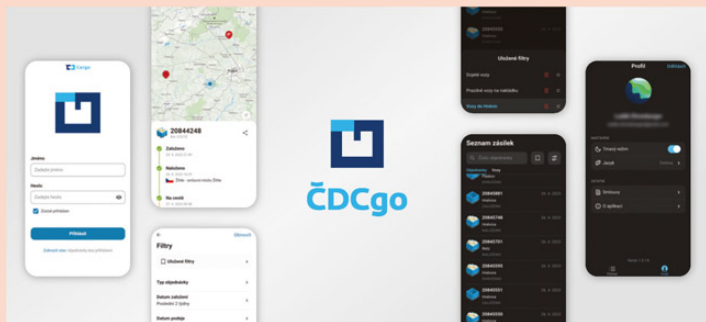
Cargo

Jméno

Zadejte jméno

Heslo

Zadejte heslo

Zůstat přihlášen

Přihlásit

20844248

Založeno

Naloženo

Žilina

Na cestě

Filtry

Obnovit

Uložené filtry

Typ objednávky

Datum založení

Posledních 2 týdny

Datum podeje

Uložené filtry

Seznam zásilek

20845881

20845748

20840751

20840555

20840551

20840550

ČDCgo

Profil

Odhlásit

Tmavý režim

Jazyk

Čeština

Služby

O aplikaci